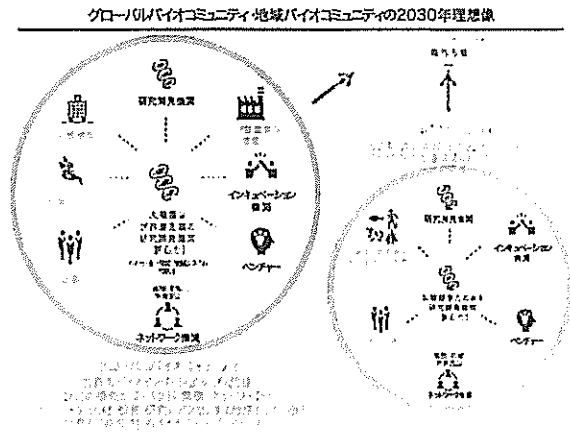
グローバルバイオコミュニティ・地域バイオコミュニティの2030年理想像

研究開発機関

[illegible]

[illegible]

インキュベーション機関

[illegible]

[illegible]

ベンチャー

ネットワーク機関

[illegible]

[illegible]

研究開発機関

インキュベーション機関

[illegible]

ベンチャー

ネットワーク機関

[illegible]